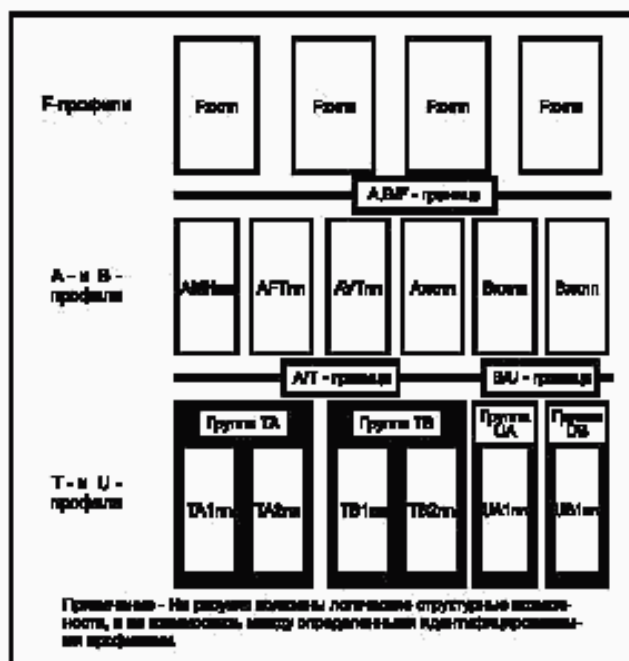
F-профили

Fxxnn

Fxxnn

Fxxnn

Fxxnn

A,B/F - граница

A - и B - профили

AMHnn

AFTnn

AVTnn

Axxnn

Bxxnn

Bxxnn

A/T - граница

B/U - граница

T - и U - профили

Группа TA

Группа TB

Группа UA

Группа UB

TA1nn

TA2nn

TB1nn

TB2nn

UA1nn

UB1nn

Примечание - На рисунке показаны логические структурные возможности, а не взаимосвязь между определенными идентифицированными профилями.